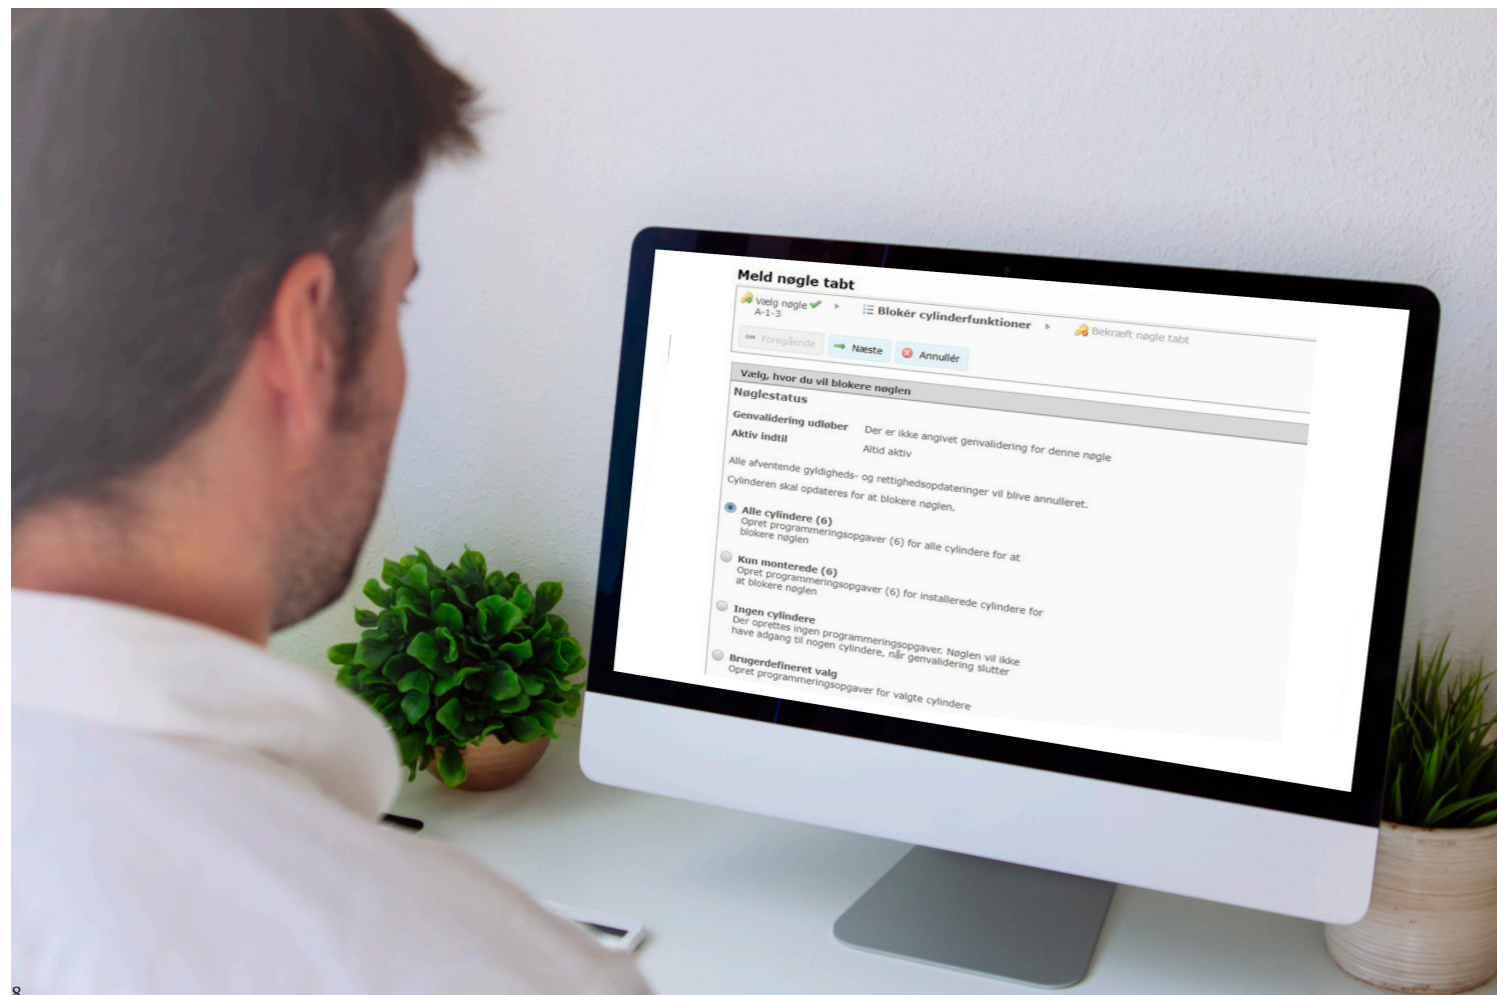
Meld nøgle tabt

Vælg nøgle
A-1-3

Blokér cylinderfunktioner

Bekræft nøgle tabt

Foregående

Næste

Annullér

Vælg, hvor du vil blokere nøglen

Nøglestatus

| | |
|---|---|
| Genvalidering udløber | Der er ikke angivet genvalidering for denne nøgle |
| Aktiv indtil | Altid aktiv |

Alle afventende gyldigheds- og rettighedsopdateringer vil blive annulleret.

Cylinderen skal opdateres for at blokere nøglen.

Alle cylindere (6)
Opret programmeringsopgaver (6) for alle cylindere for at blokere nøglen

Kun monterede (6)
Opret programmeringsopgaver (6) for installerede cylindere for at blokere nøglen

Ingen cylindere
Der oprettes ingen programmeringsopgaver. Nøglen vil ikke have adgang til nogen cylindere, når genvalidering slutter

Brugerdefineret valg
Opret programmeringsopgaver for valgte cylindere

8